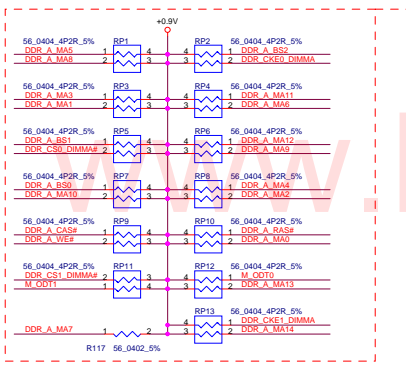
+0.9V

56_0404_4P2R_5%
DDR_A_MA5
DDR_A_MA8
RP1
1 4
2 3
RP2
4 1
3 2
56_0404_4P2R_5%
DDR_A_BS2
DDR_CKE0_DIMMA

56_0404_4P2R_5%
DDR_A_MA3
DDR_A_MA1
RP3
1 4
2 3
RP4
4 1
3 2
56_0404_4P2R_5%
DDR_A_MA11
DDR_A_MA6

56_0404_4P2R_5%
DDR_A_BS1
DDR_CS0_DIMMA#
RP5
1 4
2 3
RP6
4 1
3 2
56_0404_4P2R_5%
DDR_A_MA12
DDR_A_MA9

56_0404_4P2R_5%
DDR_A_BS0
DDR_A_MA10
RP7
1 4
2 3
RP8
4 1
3 2
56_0404_4P2R_5%
DDR_A_MA4
DDR_A_MA2

56_0404_4P2R_5%
DDR_A_CAS#
DDR_A_WE#
RP9
1 4
2 3
RP10
4 1
3 2
56_0404_4P2R_5%
DDR_A_RAS#
DDR_A_MA0

56_0404_4P2R_5%
DDR_CS1_DIMMA#
M_ODT1
RP11
1 4
2 3
RP12
4 1
3 2
56_0404_4P2R_5%
M_ODT0
DDR_A_MA13

RP13
4 1
3 2
56_0404_4P2R_5%
DDR_CKE1_DIMMA
DDR_A_MA14

DDR_A_MA7
1 2
R117 56_0402_5%

www.